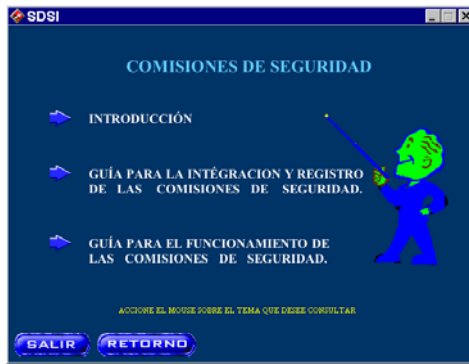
SDSI

COMISIONES DE SEGURIDAD

INTRODUCCIÓN

GUÍA PARA LA INTÉGRACION Y REGISTRO DE LAS COMISIONES DE SEGURIDAD.

GUÍA PARA EL FUNCIONAMIENTO DE LAS COMISIONES DE SEGURIDAD.

ACCIONE EL MOUSE SOBRE EL TEMA QUE DESEE CONSULTAR

SALIR

RETORNO